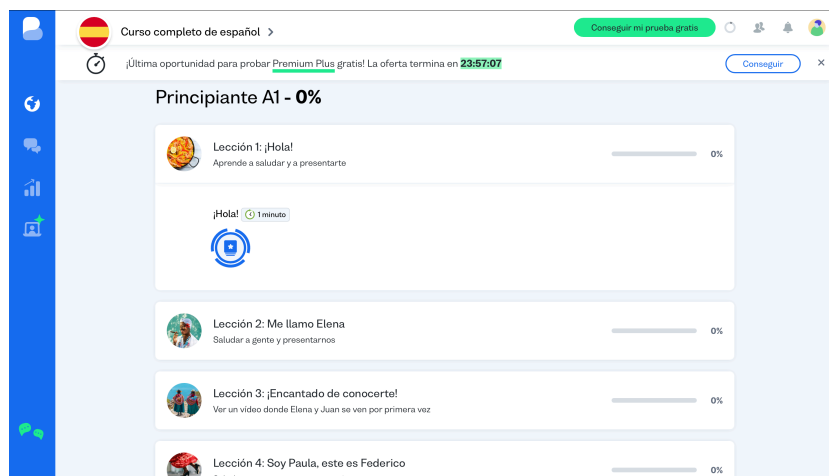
Curso completo de español >

Conseguir mi prueba gratis

¡Última oportunidad para probar Premium Plus gratis! La oferta termina en 23:57:07

Conseguir

Principiante A1 - 0%

Lección 1: ¡Hola!
Aprende a saludar y a presentarte
0%

¡Hola! 1 minuto

Lección 2: Me llamo Elena
Saludar a gente y presentarnos
0%

Lección 3: ¡Encantado de conocerte!
Ver un vídeo donde Elena y Juan se ven por primera vez
0%

Lección 4: Soy Paula, este es Federico
0%